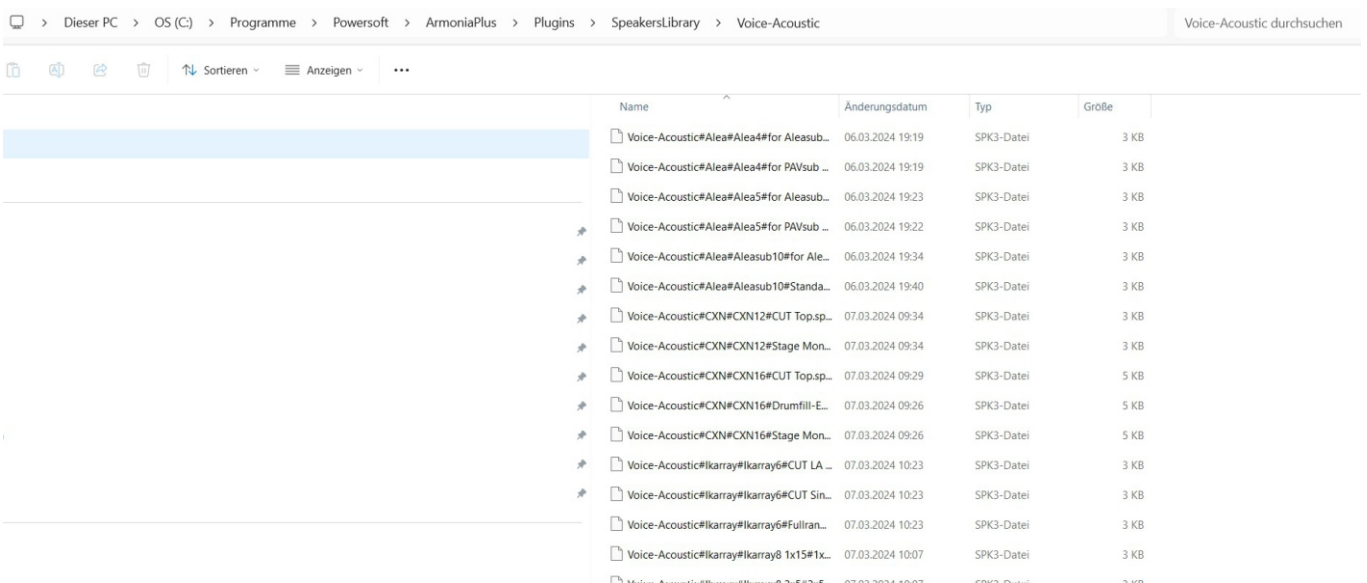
> Dieser PC > OS (C:) > Programme > Powersoft > ArmoniaPlus > Plugins > SpeakersLibrary > Voice-Acoustic

Voice-Acoustic durchsuchen

Sortieren Anzeigen ...

| Name | Änderungsdatum | Typ | Größe |
|---|---|---|---|
| Voice-Acoustic#Alea#Alea4#for Aleasub... | 06.03.2024 19:19 | SPK3-Datei | 3 KB |
| Voice-Acoustic#Alea#Alea4#for PAVsub ... | 06.03.2024 19:19 | SPK3-Datei | 3 KB |
| Voice-Acoustic#Alea#Alea5#for Aleasub... | 06.03.2024 19:23 | SPK3-Datei | 3 KB |
| Voice-Acoustic#Alea#Alea5#for PAVsub ... | 06.03.2024 19:22 | SPK3-Datei | 3 KB |
| Voice-Acoustic#Alea#Aleasub10#for Ale... | 06.03.2024 19:34 | SPK3-Datei | 3 KB |
| Voice-Acoustic#Alea#Aleasub10#Standa... | 06.03.2024 19:40 | SPK3-Datei | 3 KB |
| Voice-Acoustic#CXN#CXN12#CUT Top.sp... | 07.03.2024 09:34 | SPK3-Datei | 3 KB |
| Voice-Acoustic#CXN#CXN12#Stage Mon... | 07.03.2024 09:34 | SPK3-Datei | 3 KB |
| Voice-Acoustic#CXN#CXN16#CUT Top.sp... | 07.03.2024 09:29 | SPK3-Datei | 5 KB |
| Voice-Acoustic#CXN#CXN16#Drumfill-E... | 07.03.2024 09:26 | SPK3-Datei | 5 KB |
| Voice-Acoustic#CXN#CXN16#Stage Mon... | 07.03.2024 09:26 | SPK3-Datei | 5 KB |
| Voice-Acoustic#Ikarray#Ikarray6#CUT LA ... | 07.03.2024 10:23 | SPK3-Datei | 3 KB |
| Voice-Acoustic#Ikarray#Ikarray6#CUT Sin... | 07.03.2024 10:23 | SPK3-Datei | 3 KB |
| Voice-Acoustic#Ikarray#Ikarray6#Fullran... | 07.03.2024 10:23 | SPK3-Datei | 3 KB |
| Voice-Acoustic#Ikarray#Ikarray8 1x15#1x... | 07.03.2024 10:07 | SPK3-Datei | 3 KB |
| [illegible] | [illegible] | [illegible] | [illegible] |